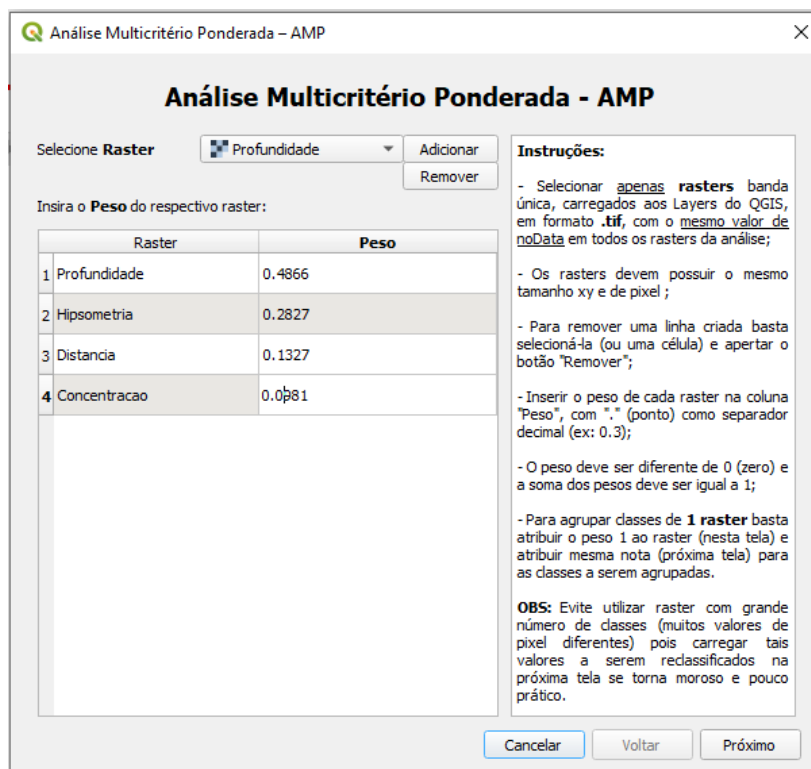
Análise Multicritério Ponderada – AMP

Análise Multicritério Ponderada - AMP

Selecione **Raster** Profundidade Adicionar Remover

Insira o **Peso** do respectivo raster:

| | Raster | Peso |
|---|---|---|
| 1 | Profundidade | 0.4866 |
| 2 | Hipsometria | 0.2827 |
| 3 | Distancia | 0.1327 |
| 4 | Concentracao | 0.0981 |

**Instruções:**

- Selecionar apenas **rasters** banda única, carregados aos Layers do QGIS, em formato **.tif**, com o mesmo valor de noData em todos os rasters da análise;

- Os rasters devem possuir o mesmo tamanho xy e de pixel ;

- Para remover uma linha criada basta selecioná-la (ou uma célula) e apertar o botão "Remover";

- Inserir o peso de cada raster na coluna "Peso", com "." (ponto) como separador decimal (ex: 0.3);

- O peso deve ser diferente de 0 (zero) e a soma dos pesos deve ser igual a 1;

- Para agrupar classes de **1 raster** basta atribuir o peso 1 ao raster (nesta tela) e atribuir mesma nota (próxima tela) para as classes a serem agrupadas.

**OBS:** Evite utilizar raster com grande número de classes (muitos valores de pixel diferentes) pois carregar tais valores a serem reclassificados na próxima tela se torna moroso e pouco prático.

Cancelar Voltar Próximo